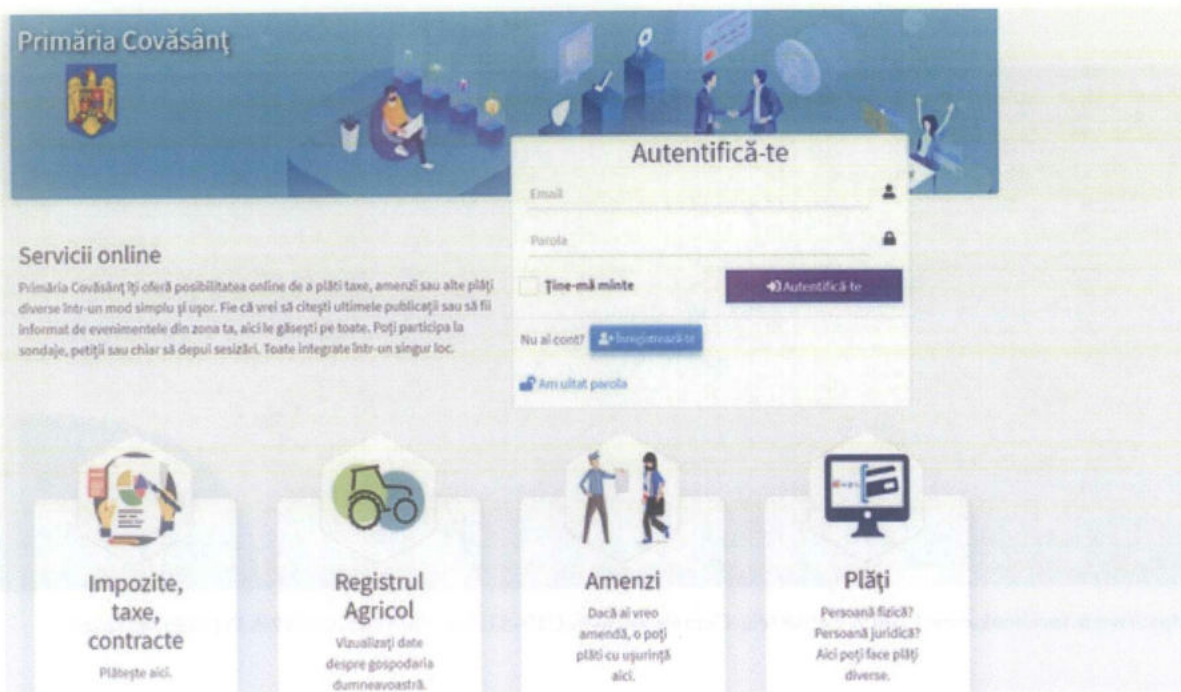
Primăria Covăsânţ

Autentifică-te

Email

Parola

Ţine-mă minte

Autentifică-te

Nu ai cont? Înregistrează-te

Am uitat parola

Servicii online

Primăria Covăsânţ îţi oferă posibilitatea online de a plăti taxe, amenzi sau alte plăţi diverse într-un mod simplu şi uşor. Fie că vrei să citeşti ultimele publicaţii sau să fii informat de evenimentele din zona ta, aici le găseşti pe toate. Poţi participa la sondaje, petiţii sau chiar să depui sesizări. Toate integrate într-un singur loc.

Impozite, taxe, contracte

Plăteşte aici.

Registrul Agricol

Vizualizaţi date despre gospodaria dumneavoastră.

Amenzi

Dacă ai vreo amendă, o poţi plăti cu uşurinţă aici.

Plăţi

Persoană fizică? Persoană juridică? Aici poţi face plăţi diverse.